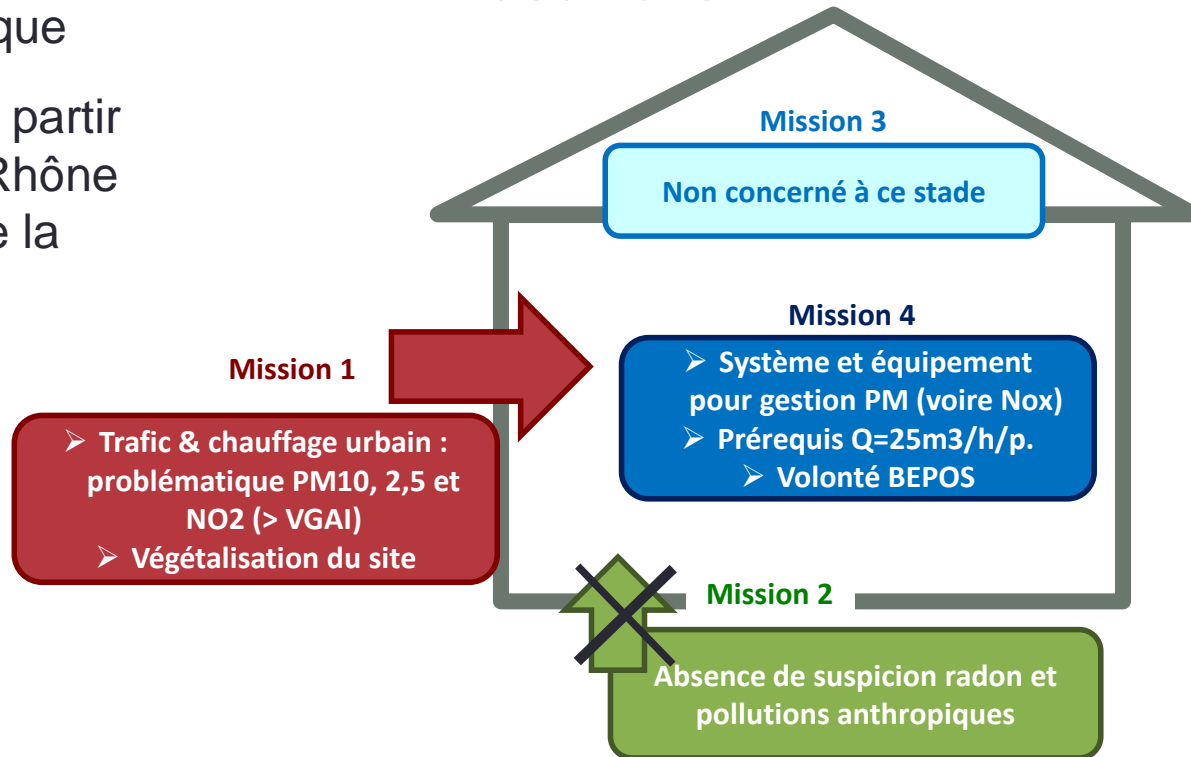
que

partir
Rhône
e la

Mission 3

Non concerné à ce stade

Mission 4

➢ Système et équipement pour gestion PM (voire Nox)
➢ Prérequis Q=25m3/h/p.
➢ Volonté BEPOS

Mission 1

➢ Trafic & chauffage urbain : problématique PM10, 2,5 et NO2 (> VGAI)
➢ Végétalisation du site

Mission 2

Absence de suspicion radon et pollutions anthropiques